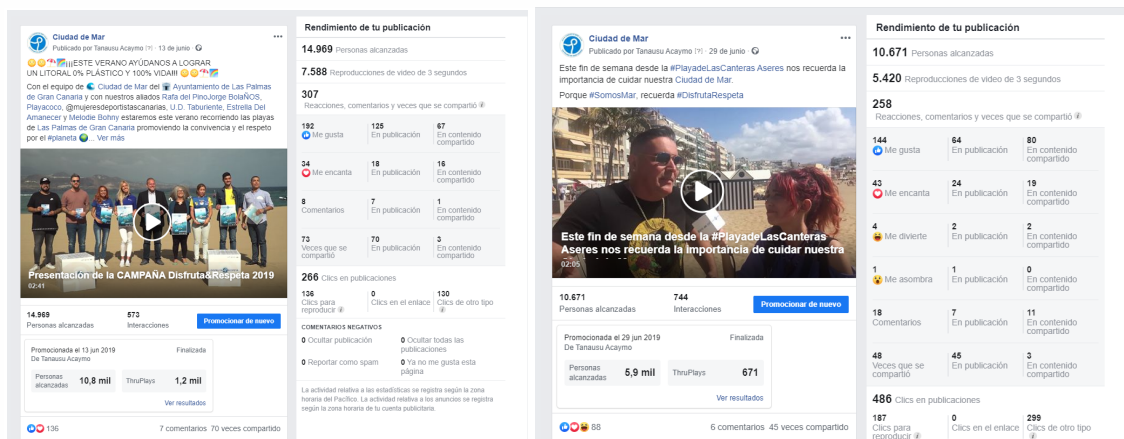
Ciudad de Mar
Publicado por Tanausu Acaymo [?] · 13 de junio ·

😊😊🏳️‍🌈🇮🇹¡¡ESTE VERANO AYÚDANOS A LOGRAR UN LITORAL 0% PLÁSTICO Y 100% VIDA!!! 😊😊🏳️‍🌈

Con el equipo de Ciudad de Mar del Ayuntamiento de Las Palmas de Gran Canaria y con nuestros aliados Rafa del Pino,Jorge BolaÑOS, Playacoco, @mujeresdeportistascanarias, U.D. Taburiente, Estrella Del Amanecer y Melodie Bohny estaremos este verano recorriendo las playas de Las Palmas de Gran Canaria promoviendo la convivencia y el respeto por el #planeta 🌍... Ver más

Presentación de la CAMPAÑA Disfruta&Respeta 2019
02:41

14.969
Personas alcanzadas
573
Interacciones
Promocionar de nuevo

Promocionada el 13 jun 2019
De Tanausu Acaymo
Finalizada
Personas alcanzadas 10,8 mil
ThruPlays 1,2 mil
Ver resultados

136
7 comentarios 70 veces compartido

Rendimiento de tu publicación
14.969 Personas alcanzadas
7.588 Reproducciones de vídeo de 3 segundos
307
Reacciones, comentarios y veces que se compartió

| | | |
|---|---|---|
| 192 Me gusta | 125 En publicación | 67 En contenido compartido |
| 34 Me encanta | 18 En publicación | 16 En contenido compartido |
| 8 Comentarios | 7 En publicación | 1 En contenido compartido |
| 73 Veces que se compartió | 70 En publicación | 3 En contenido compartido |

266 Clics en publicaciones
| | | |
|---|---|---|
| 136 Clics para reproducir | 0 Clics en el enlace | 130 Clics de otro tipo |

COMENTARIOS NEGATIVOS
0 Ocultar publicación
0 Ocultar todas las publicaciones
0 Reportar como spam
0 Ya no me gusta esta página

La actividad relativa a las estadísticas se registra según la zona horaria del Pacífico. La actividad relativa a los anuncios se registra según la zona horaria de tu cuenta publicitaria.

Ciudad de Mar
Publicado por Tanausu Acaymo [?] · 29 de junio ·

Este fin de semana desde la #PlayadeLasCanteras Aseres nos recuerda la importancia de cuidar nuestra Ciudad de Mar.
Porque #SomosMar, recuerda #DisfrutaRespeta

Este fin de semana desde la #PlayadeLasCanteras Aseres nos recuerda la importancia de cuidar nuestra
02:05

10.671
Personas alcanzadas
744
Interacciones
Promocionar de nuevo

Promocionada el 29 jun 2019
De Tanausu Acaymo
Finalizada
Personas alcanzadas 5,9 mil
ThruPlays 671
Ver resultados

88
6 comentarios 45 veces compartido

Rendimiento de tu publicación
10.671 Personas alcanzadas
5.420 Reproducciones de vídeo de 3 segundos
258
Reacciones, comentarios y veces que se compartió

| | | |
|---|---|---|
| 144 Me gusta | 64 En publicación | 80 En contenido compartido |
| 43 Me encanta | 24 En publicación | 19 En contenido compartido |
| 4 Me divierte | 2 En publicación | 2 En contenido compartido |
| 1 Me asombra | 1 En publicación | 0 En contenido compartido |
| 18 Comentarios | 7 En publicación | 11 En contenido compartido |
| 48 Veces que se compartió | 45 En publicación | 3 En contenido compartido |

486 Clics en publicaciones
| | | |
|---|---|---|
| 187 Clics para reproducir | 0 Clics en el enlace | 299 Clics de otro tipo |